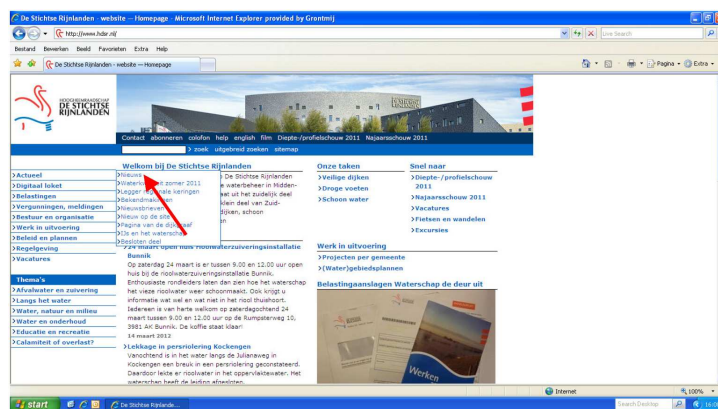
De Stichtse Rijnlanden - website — Homepage - Microsoft Internet Explorer provided by Grontmij

http://www.hdsr.nl/

Live Search

Bestand Bewerken Beeld Favorieten Extra Help

De Stichtse Rijnlanden - website — Homepage

Pagina Extra

HOOGHEEMRAADSCHAP DE STICHTSE RIJNLANDEN

Contact abonneren colofon help english film Diepte-/profielschouw 2011 Najaarsschouw 2011

zoek uitgebreid zoeken sitemap

>Actueel
>Digitaal loket
>Belastingen
>Vergunningen, meldingen
>Bestuur en organisatie
>Werk in uitvoering
>Beleid en plannen
>Regelgeving
>Vacatures

Thema's
>Afvalwater en zuivering
>Langs het water
>Water, natuur en milieu
>Water en onderhoud
>Educatie en recreatie
>Calamiteit of overlast?

Welkom bij De Stichtse Rijnlanden

>Nieuws
>Waterkwaliteit zomer 2011
>Legger regionale keringen
>Bekendmakingen
>Nieuwsbrieven
>Nieuw op de site
>Pagina van de dijkgraaf
>Dit is het waterschap
>Besloten deel

De Stichtse Rijnlanden waterbeheer in Midden- at uit het zuidelijk deel klein deel van Zuid- dijken, schoon n

>24 maart open huis rioolwaterzuiveringsinstallatie Bunnik
Op zaterdag 24 maart is er tussen 9.00 en 12.00 uur open huis bij de rioolwaterzuiveringsinstallatie Bunnik. Enthousiaste rondleiders laten dan zien hoe het waterschap het vieze rioolwater weer schoonmaakt. Ook krijgt u informatie wat wel en wat niet in het riool thuishoort. Iedereen is van harte welkom op zaterdagochtend 24 maart tussen 9.00 en 12.00 uur op de Rumpsterweg 10, 3981 AK Bunnik. De koffie staat klaar!
14 maart 2012

>Lekkage in persriolering Kockengen
Vanochtend is in het water langs de Julianaweg in Kockengen een breuk in een persriolering geconstateerd. Daardoor lekte er rioolwater in het oppervlaktewater. Het waterschap heeft de leiding afgesloten.

Onze taken
>Veilige dijken
>Droge voeten
>Schoon water

Snel naar
>Diepte-/profielschouw 2011
>Najaarsschouw 2011
>Vacatures
>Fietsen en wandelen
>Excursies

Werk in uitvoering
>Projecten per gemeente
>(Water)gebiedsplannen

Belastingaanslagen Waterschap de deur uit

Werken

Internet 100%

start De Stichtse Rijnlande... Search Desktop 16:0